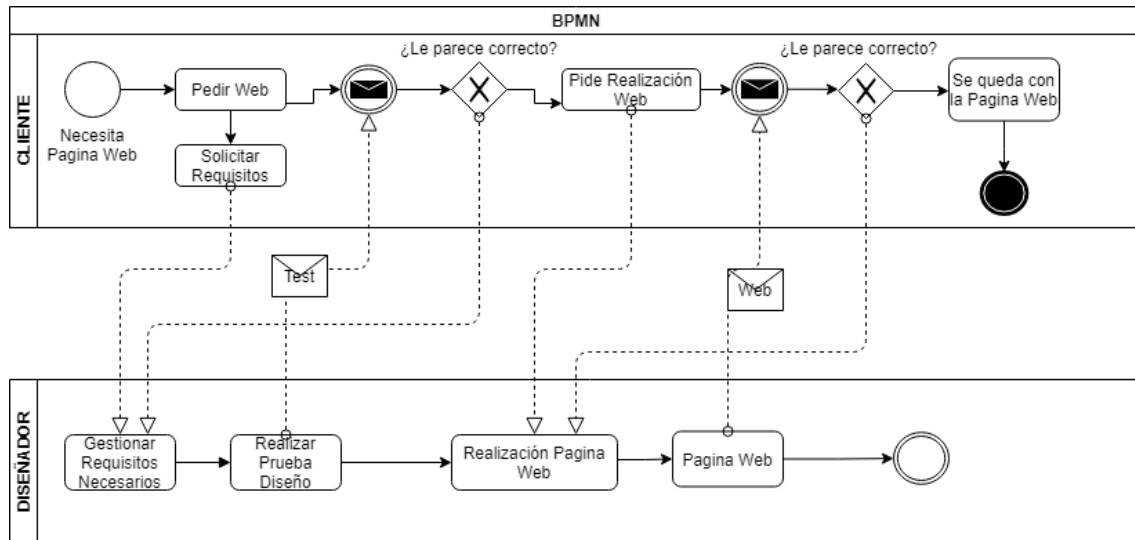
BPMN

CLIENTE

Necesita Pagina Web

Pedir Web

Solicitar Requisitos

¿Le parece correcto?

Pide Realización Web

¿Le parece correcto?

Se queda con la Pagina Web

Test

Web

DISEÑADOR

Gestionar Requisitos Necesarios

Realizar Prueba Diseño

Realización Pagina Web

Pagina Web